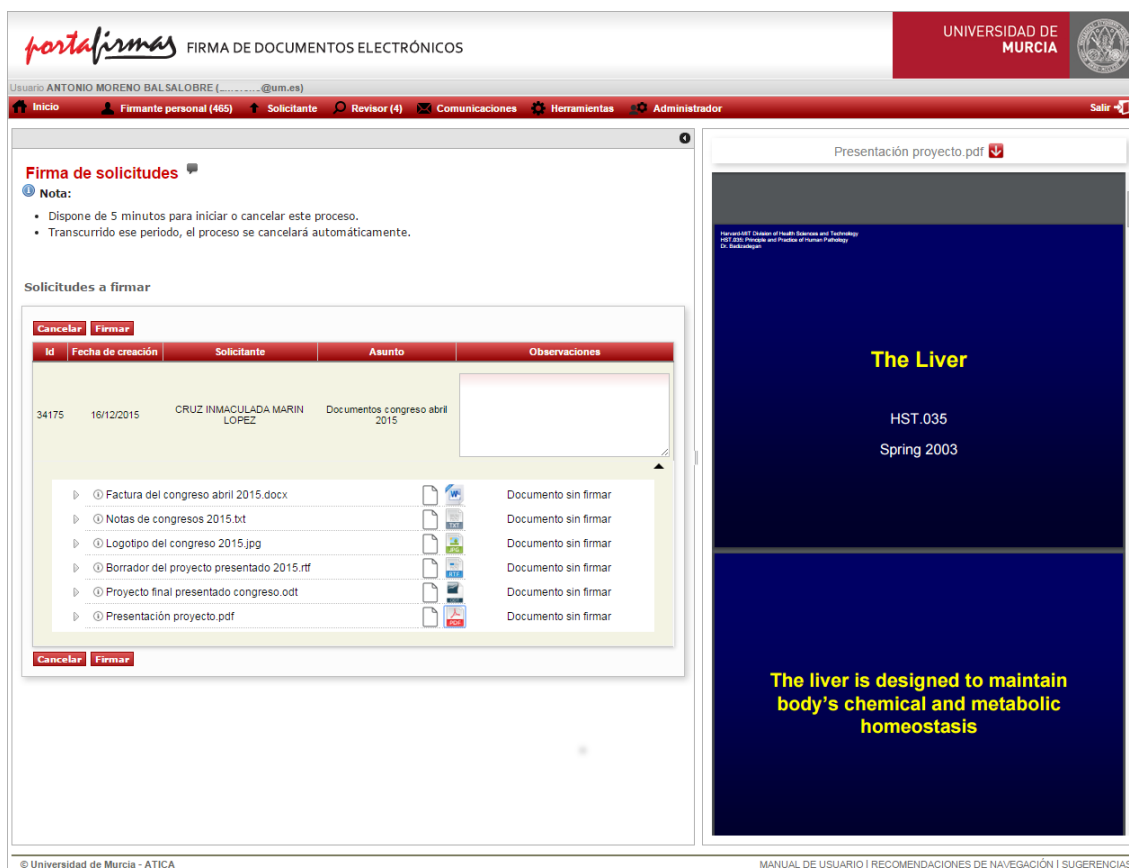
portafirmas FIRMA DE DOCUMENTOS ELECTRÓNICOS

UNIVERSIDAD DE MURCIA

Usuario ANTONIO MORENO BALSALOBRE ([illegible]@um.es)

Inicio | Firmante personal (465) | Solicitante | Revisor (4) | Comunicaciones | Herramientas | Administrador | Salir

Firma de solicitudes

Nota:

- Dispone de 5 minutos para iniciar o cancelar este proceso.
- Transcurrido ese periodo, el proceso se cancelará automáticamente.

Solicitudes a firmar

Cancelar Firmar

| Id | Fecha de creación | Solicitante | Asunto | Observaciones |
|---|---|---|---|---|
| 34175 | 16/12/2015 | CRUZ INMACULADA MARIN LOPEZ | Documentos congreso abril 2015 | |

Factura del congreso abril 2015.docx — Documento sin firmar
Notas de congresos 2015.txt — Documento sin firmar
Logotipo del congreso 2015.jpg — Documento sin firmar
Borrador del proyecto presentado 2015.rtf — Documento sin firmar
Proyecto final presentado congreso.odt — Documento sin firmar
Presentación proyecto.pdf — Documento sin firmar

Cancelar Firmar

Presentación proyecto.pdf

Harvard-MIT Division of Health Sciences and Technology
HST.035: Principle and Practice of Human Pathology
Dr. Badizadegan

The Liver

HST.035

Spring 2003

The liver is designed to maintain body's chemical and metabolic homeostasis

© Universidad de Murcia - ATICA

MANUAL DE USUARIO | RECOMENDACIONES DE NAVEGACIÓN | SUGERENCIAS